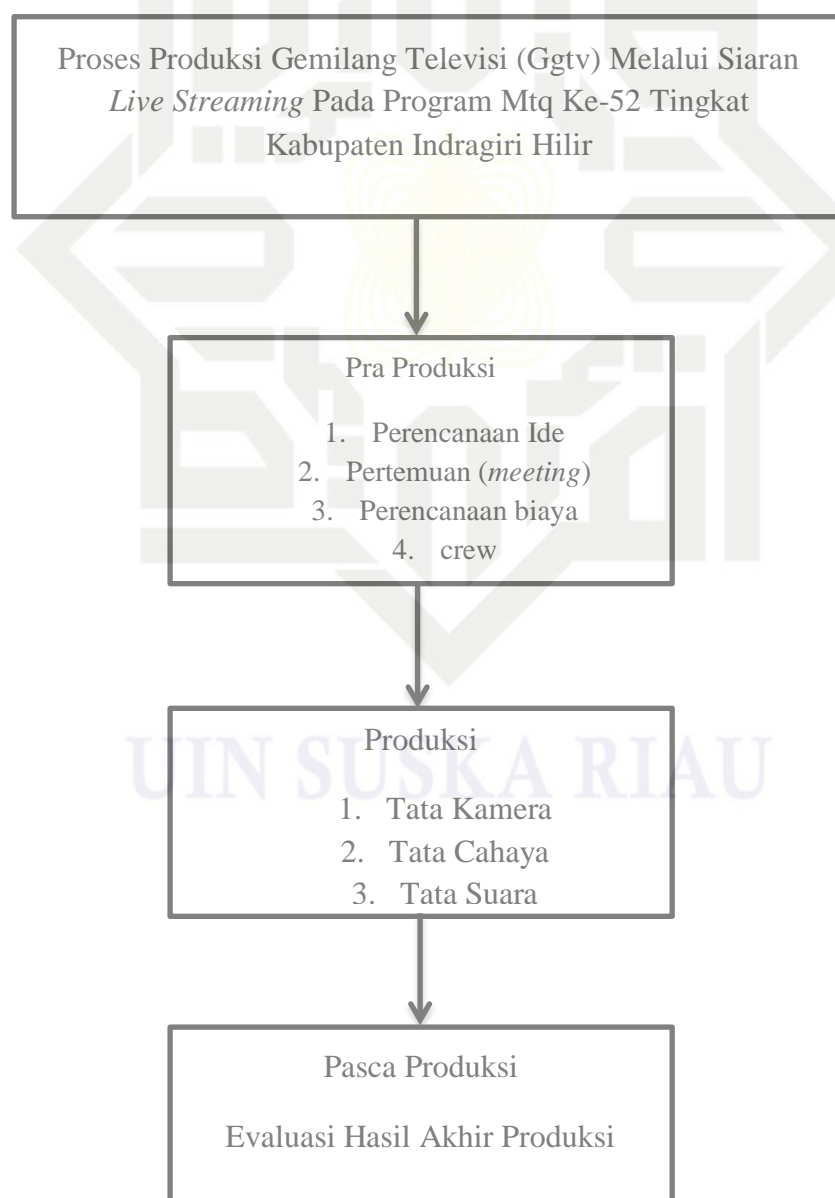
Proses Produksi Gemilang Televisi (Ggtv) Melalui Siaran *Live Streaming* Pada Program Mtq Ke-52 Tingkat Kabupaten Indragiri Hilir

Pra Produksi

1. Perencanaan Ide
2. Pertemuan (*meeting*)
3. Perencanaan biaya
4. crew

Produksi

1. Tata Kamera
2. Tata Cahaya
3. Tata Suara

Pasca Produksi

Evaluasi Hasil Akhir Produksi

UIN SUSKA RIAU